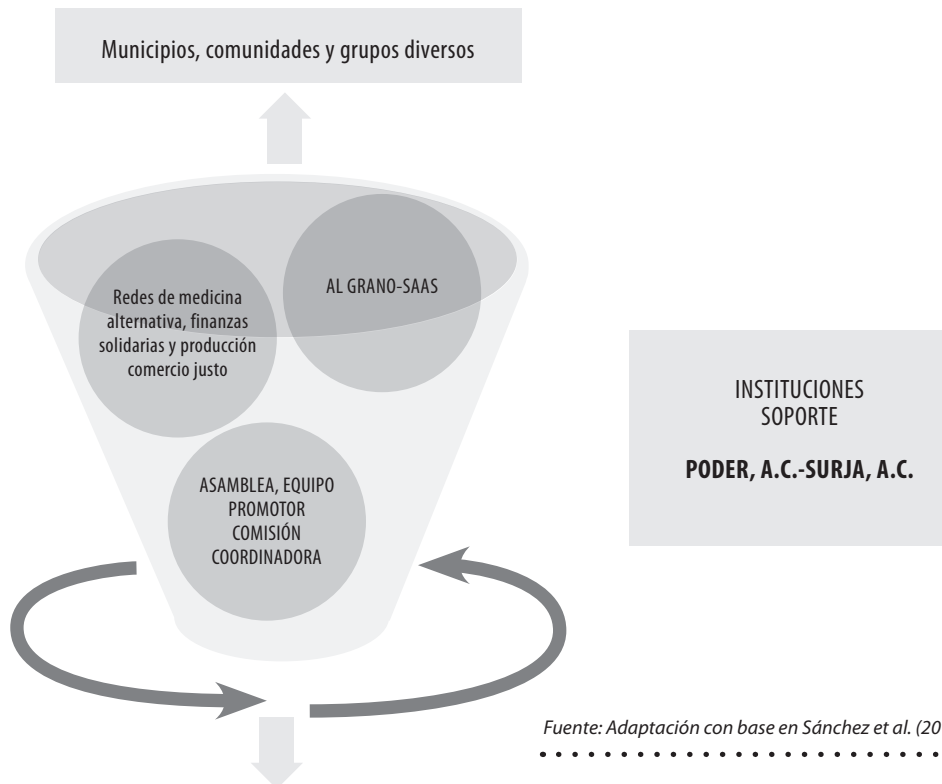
Municipios, comunidades y grupos diversos

Redes de medicina alternativa, finanzas solidarias y producción comercio justo

AL GRANO-SAAS

ASAMBLEA, EQUIPO PROMOTOR COMISIÓN COORDINADORA

INSTITUCIONES SOPORTE

**PODER, A.C.-SURJA, A.C.**

Fuente: Adaptación con base en Sánchez et al. (20